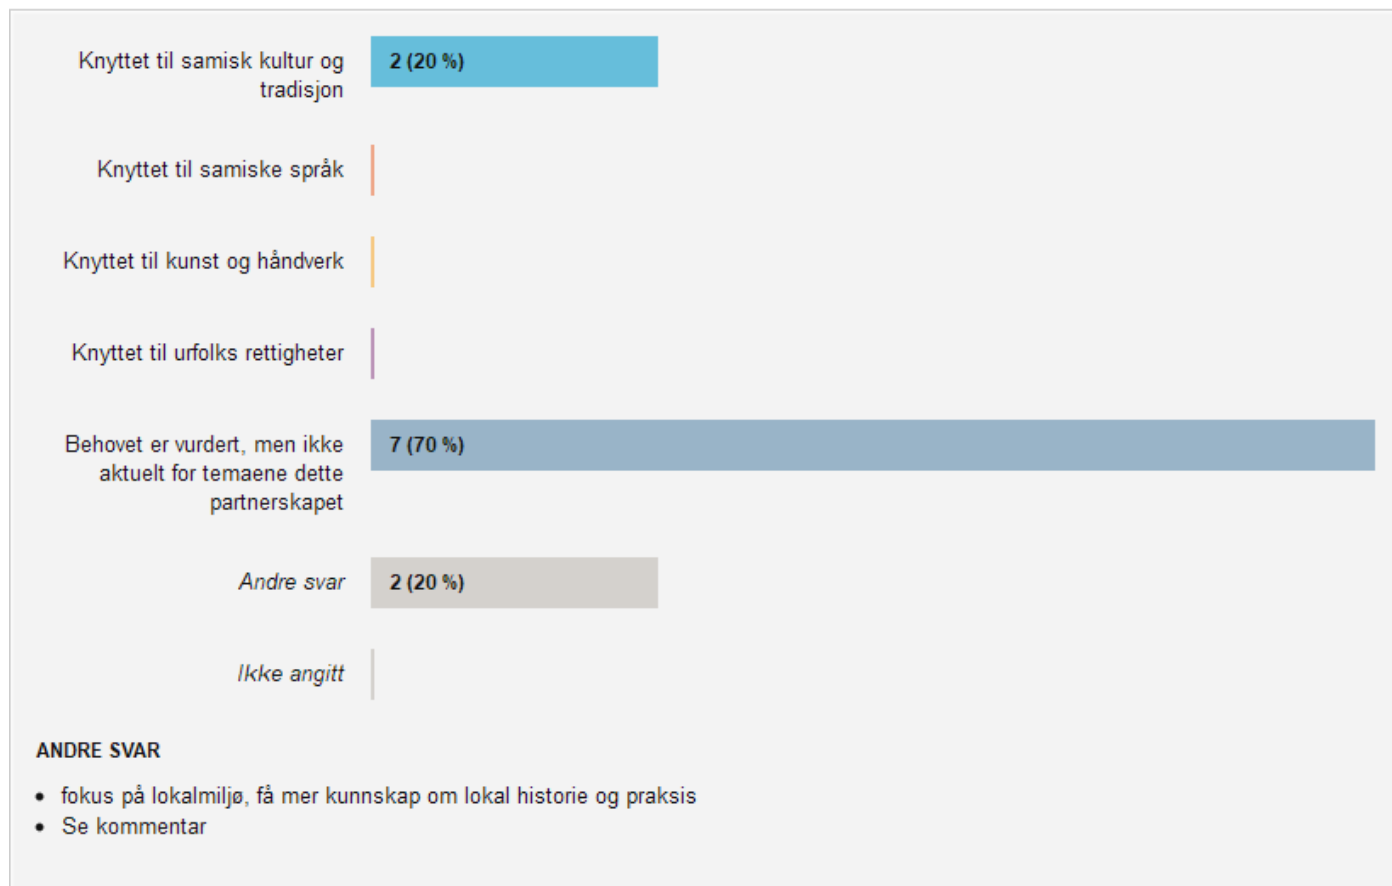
Knyttet til samisk kultur og tradisjon
2 (20 %)

Knyttet til samiske språk

Knyttet til kunst og håndverk

Knyttet til urfolks rettigheter

Behovet er vurdert, men ikke aktuelt for temaene dette partnerskapet
7 (70 %)

Andre svar
2 (20 %)

Ikke angitt

ANDRE SVAR

- fokus på lokalmiljø, få mer kunnskap om lokal historie og praksis
- Se kommentar